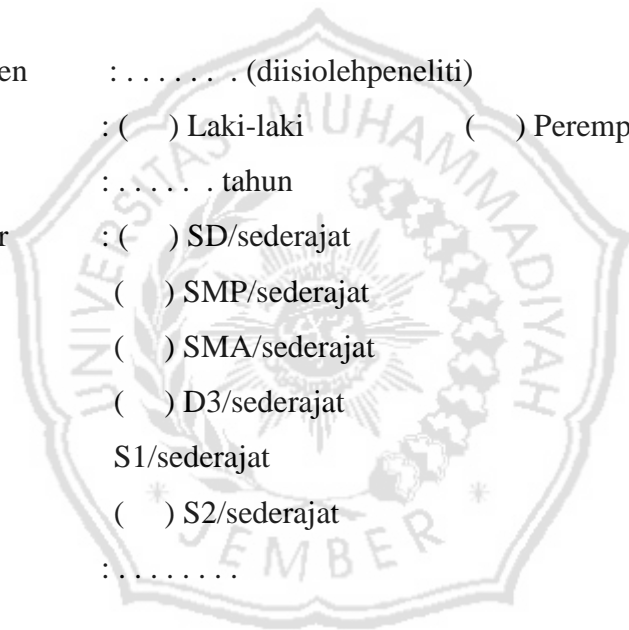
en : . . . . . . . (diisiolehpeneliti)

: ( ) Laki-laki ( ) Peremp

: . . . . . . tahun

r : ( ) SD/sederajat

( ) SMP/sederajat

( ) SMA/sederajat

( ) D3/sederajat

S1/sederajat

( ) S2/sederajat

: . . . . . . . . .

MUHAMMADIYAH

JEMBER